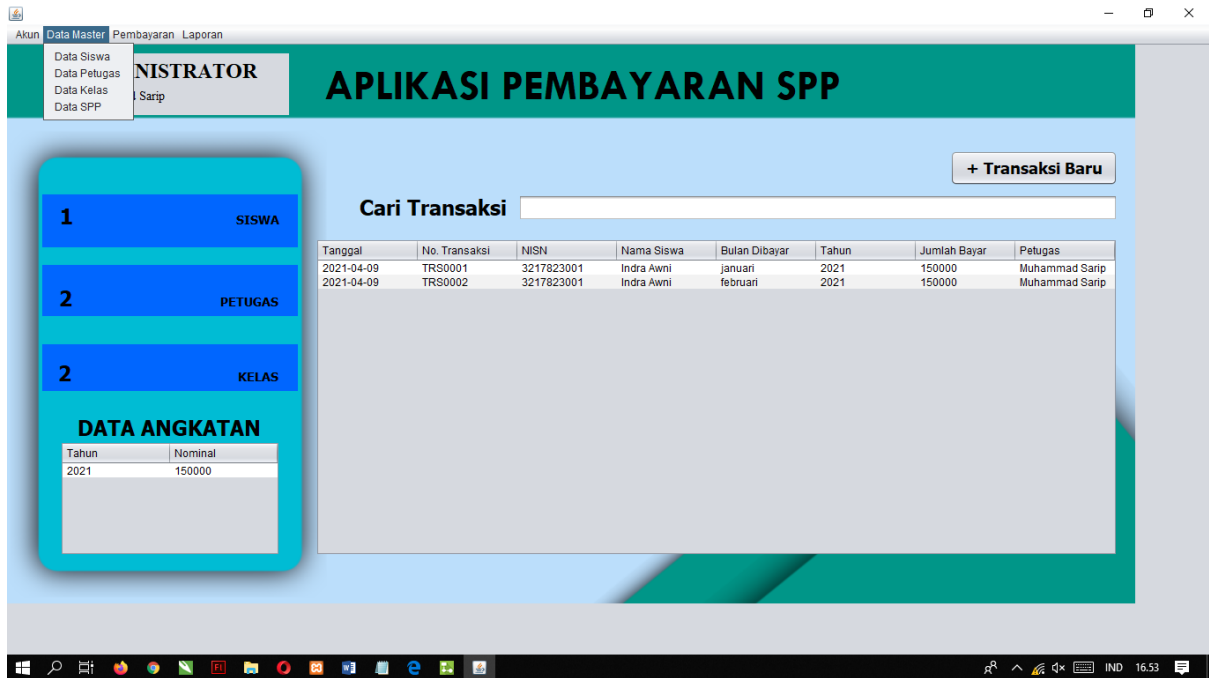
Akun Data Master Pembayaran Laporan

Data Siswa
Data Petugas
Data Kelas
Data SPP

NISTRATOR
l Sarip

APLIKASI PEMBAYARAN SPP

+ Transaksi Baru

Cari Transaksi

| Tanggal | No. Transaksi | NISN | Nama Siswa | Bulan Dibayar | Tahun | Jumlah Bayar | Petugas |
|---|---|---|---|---|---|---|---|
| 2021-04-09 | TRS0001 | 3217823001 | Indra Awni | januari | 2021 | 150000 | Muhammad Sarip |
| 2021-04-09 | TRS0002 | 3217823001 | Indra Awni | februari | 2021 | 150000 | Muhammad Sarip |

1 SISWA

2 PETUGAS

2 KELAS

DATA ANGKATAN

| Tahun | Nominal |
|---|---|
| 2021 | 150000 |

IND 16.53